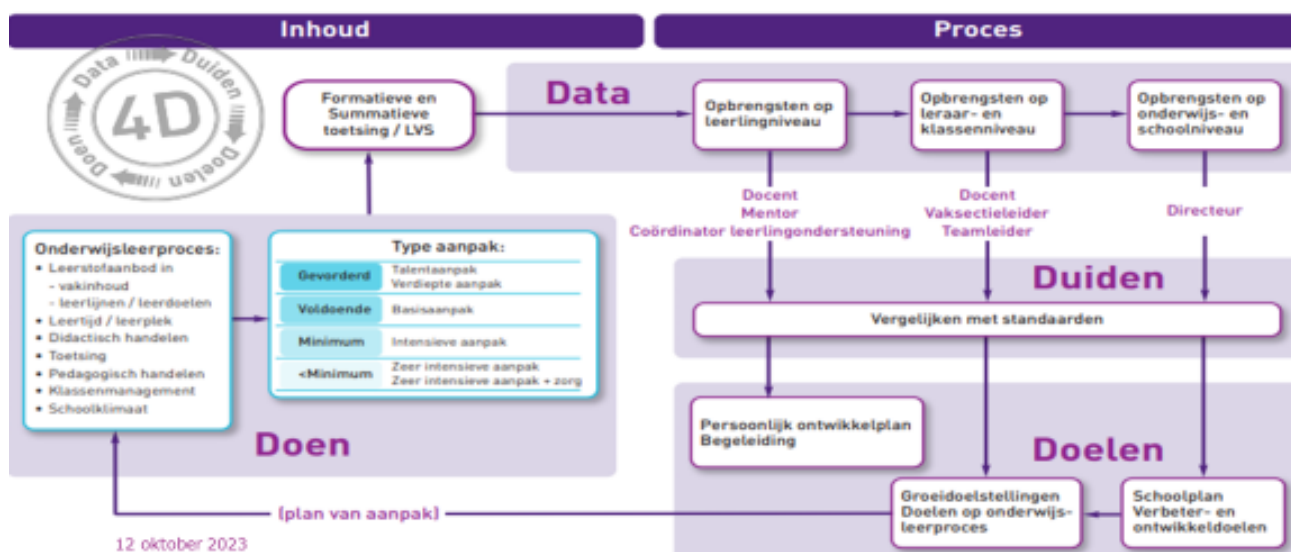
Inhoud

Proces

Data Duiden Doelen Doen

4D

Formatieve en Summatieve toetsing / LVS

Data

Opbrengsten op leerlingniveau

Opbrengsten op leraar- en klassenniveau

Opbrengsten op onderwijs- en schoolniveau

Docent
Mentor
Coördinator leerlingondersteuning

Docent
Vaksectieleider
Teamleider

Directeur

Onderwijsleerproces:
• Leerstofaanbod in
- vakinhoud
- leerlijnen / leerdoelen
• Leertijd / leerplek
• Didactisch handelen
• Toetsing
• Pedagogisch handelen
• Klassenmanagement
• Schoolklimaat

Type aanpak:

| | |
|---|---|
| Gevorderd | Talentaanpak<br>Verdiepte aanpak |
| Voldoende | Basisaanpak |
| Minimum | Intensieve aanpak |
| <Minimum | Zeer intensieve aanpak<br>Zeer intensieve aanpak + zorg |

Duiden

Vergelijken met standaarden

Persoonlijk ontwikkelplan
Begeleiding

Doen

Doelen

Groeidoelstellingen
Doelen op onderwijs-leerproces

Schoolplan
Verbeter- en ontwikkeldoelen

(plan van aanpak)

12 oktober 2023